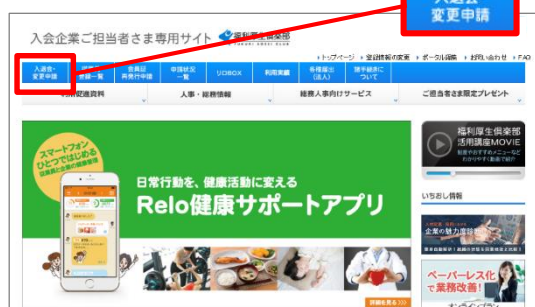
入退会
変更申請

入会企業ご担当者さま専用サイト 福利厚生倶楽部

▸トップページ ▸登録情報の変更 ▸ポータル画面 ▸お問い合わせ ▸FAQ

入退会・
変更申請
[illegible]
会員証
再発行申請
申請状況
一覧
リロBOX
利用実績
各種届出
(法人)
請求書類に
ついて

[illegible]推進資料
人事・総務情報
健康人事向けサービス
ご担当者さま限定プレゼント

スマートフォン
ひとつではじめる
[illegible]

日常行動を、健康活動に変える
Relo健康サポートアプリ

詳細を見る

福利厚生倶楽部
活用講座MOVIE
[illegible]

いちおし情報

企業の魅力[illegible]

ペーパーレス化
で業務改善!